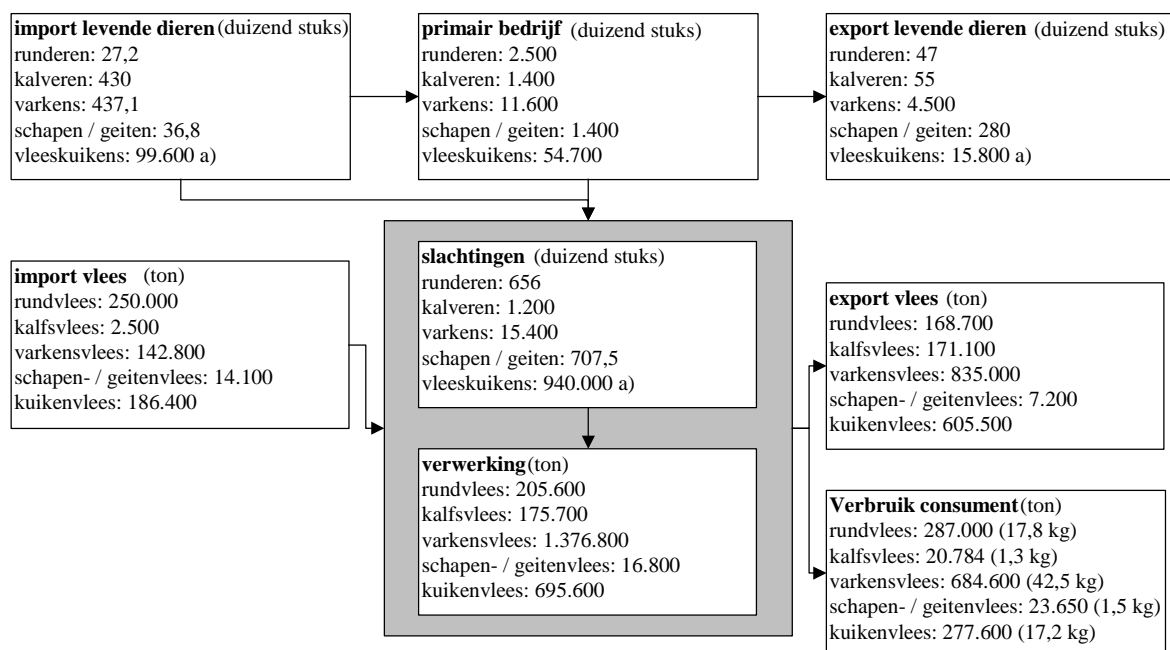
**import levende dieren** (duizend stuks)
runderen: 27,2
kalveren: 430
varkens: 437,1
schapen / geiten: 36,8
vleeskuikens: 99.600 a)

**primair bedrijf** (duizend stuks)
runderen: 2.500
kalveren: 1.400
varkens: 11.600
schapen / geiten: 1.400
vleeskuikens: 54.700

**export levende dieren** (duizend stuks)
runderen: 47
kalveren: 55
varkens: 4.500
schapen / geiten: 280
vleeskuikens: 15.800 a)

**import vlees** (ton)
rundvlees: 250.000
kalfsvlees: 2.500
varkensvlees: 142.800
schapen- / geitenvlees: 14.100
kuikenvlees: 186.400

**slachtingen** (duizend stuks)
runderen: 656
kalveren: 1.200
varkens: 15.400
schapen / geiten: 707,5
vleeskuikens: 940.000 a)

**verwerking** (ton)
rundvlees: 205.600
kalfsvlees: 175.700
varkensvlees: 1.376.800
schapen- / geitenvlees: 16.800
kuikenvlees: 695.600

**export vlees** (ton)
rundvlees: 168.700
kalfsvlees: 171.100
varkensvlees: 835.000
schapen- / geitenvlees: 7.200
kuikenvlees: 605.500

**Verbruik consument** (ton)
rundvlees: 287.000 (17,8 kg)
kalfsvlees: 20.784 (1,3 kg)
varkensvlees: 684.600 (42,5 kg)
schapen- / geitenvlees: 23.650 (1,5 kg)
kuikenvlees: 277.600 (17,2 kg)